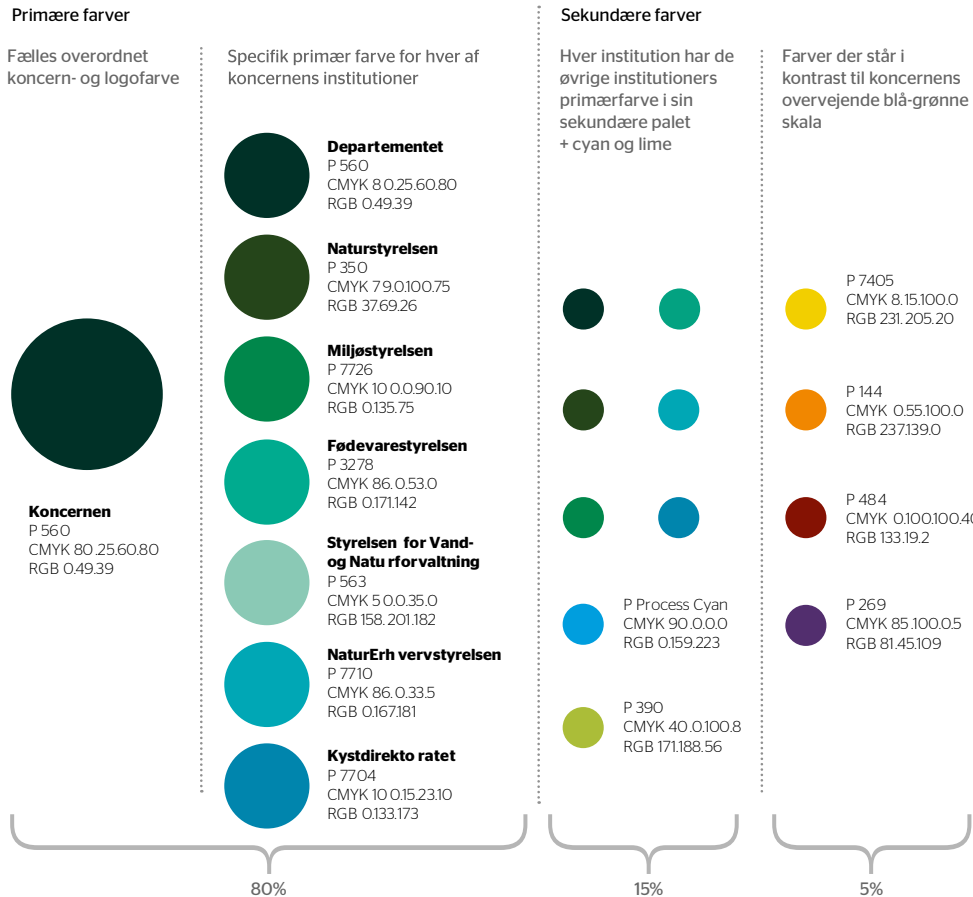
Primære farver

Fælles overordnet koncern- og logofarve

Specifik primær farve for hver af koncernens institutioner

Departementet
P 560
CMYK 80.25.60.80
RGB 0.49.39

Naturstyrelsen
P 350
CMYK 79.0.100.75
RGB 37.69.26

Miljøstyrelsen
P 7726
CMYK 100.0.90.10
RGB 0.135.75

Fødevarestyrelsen
P 3278
CMYK 86.0.53.0
RGB 0.171.142

Styrelsen for Vand- og Naturforvaltning
P 563
CMYK 50.0.35.0
RGB 158.201.182

NaturErhvervstyrelsen
P 7710
CMYK 86.0.33.5
RGB 0.167.181

Kystdirektoratet
P 7704
CMYK 100.15.23.10
RGB 0.133.173

Koncernen
P 560
CMYK 80.25.60.80
RGB 0.49.39

Sekundære farver

Hver institution har de øvrige institutioners primærfarve i sin sekundære palet + cyan og lime

P Process Cyan
CMYK 90.0.0.0
RGB 0.159.223

P 390
CMYK 40.0.100.8
RGB 171.188.56

Farver der står i kontrast til koncernens overvejende blå-grønne skala

P 7405
CMYK 8.15.100.0
RGB 231.205.20

P 144
CMYK 0.55.100.0
RGB 237.139.0

P 484
CMYK 0.100.100.40
RGB 133.19.2

P 269
CMYK 85.100.0.5
RGB 81.45.109

80%

15%

5%